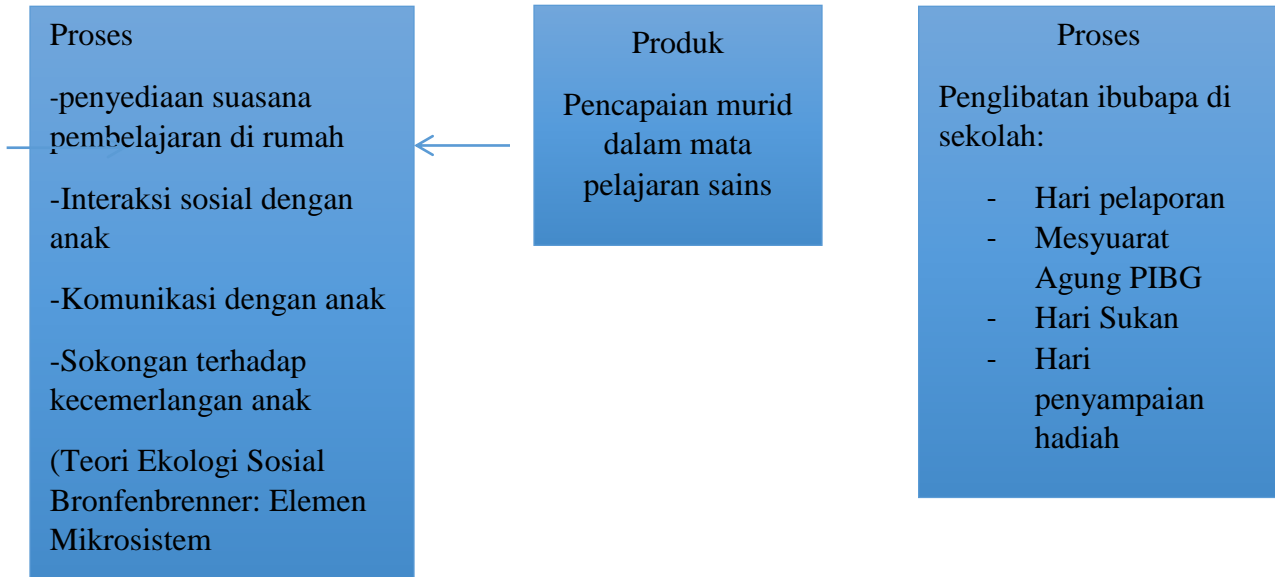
Proses

-penyediaan suasana pembelajaran di rumah

-Interaksi sosial dengan anak

-Komunikasi dengan anak

-Sokongan terhadap kecemerlangan anak

(Teori Ekologi Sosial Bronfenbrenner: Elemen Mikrosistem

Produk

Pencapaian murid dalam mata pelajaran sains

Proses

Penglibatan ibubapa di sekolah:

- Hari pelaporan
- Mesyuarat Agung PIBG
- Hari Sukan
- Hari penyampaian hadiah